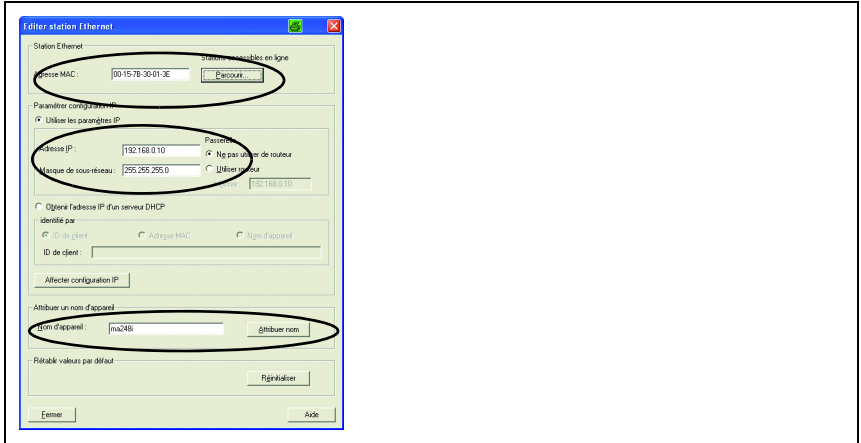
Editer station Ethernet

Station Ethernet

Stations accessibles en ligne

Adresse MAC : 00-15-7B-30-01-3E

Parcourir...

Paramétrer configuration IP

Utiliser les paramètres IP

Passerelle

Adresse IP : 192.168.0.10

Ne pas utiliser de routeur

Masque de sous-réseau : 255.255.255.0

Utiliser routeur

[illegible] 192.168.0.10

Obtenir l'adresse IP d'un serveur DHCP

identifié par

ID de client

Adresse MAC

Nom d'appareil

ID de client :

Affecter configuration IP

Attribuer un nom d'appareil

Nom d'appareil : ma248i

Attribuer nom

Rétablir valeurs par défaut

Réinitialiser

Fermer

Aide